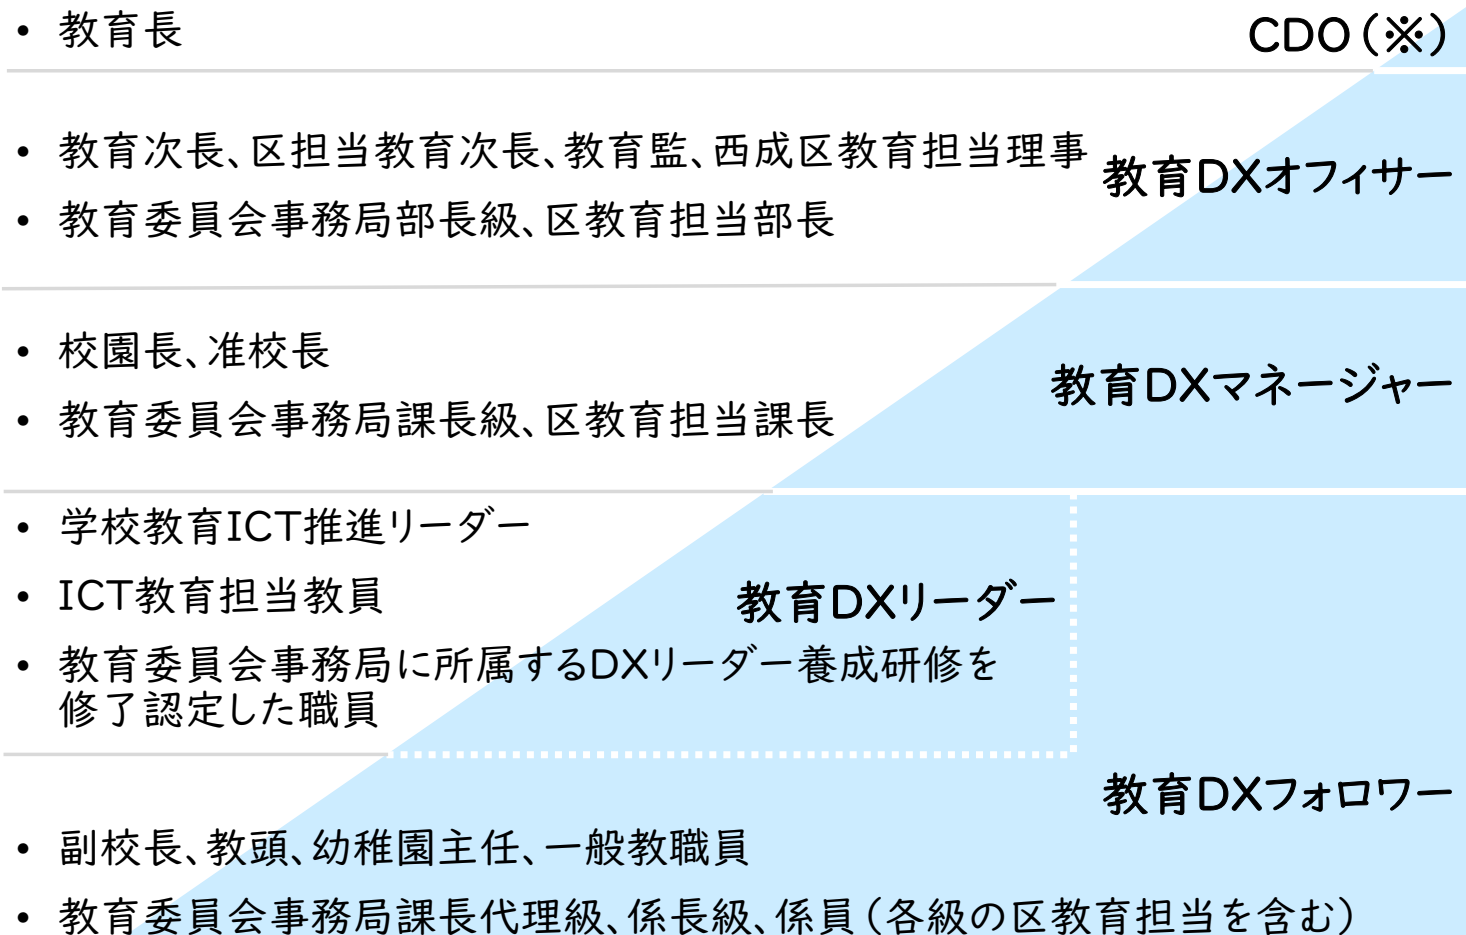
• 教育長

CDO（※）

• 教育次長、区担当教育次長、教育監、西成区教育担当理事
• 教育委員会事務局部長級、区教育担当部長

教育DXオフィサー

• 校園長、准校長
• 教育委員会事務局課長級、区教育担当課長

教育DXマネージャー

• 学校教育ICT推進リーダー
• ICT教育担当教員
• 教育委員会事務局に所属するDXリーダー養成研修を修了認定した職員

教育DXリーダー

教育DXフォロワー

• 副校長、教頭、幼稚園主任、一般教職員
• 教育委員会事務局課長代理級、係長級、係員（各級の区教育担当を含む）